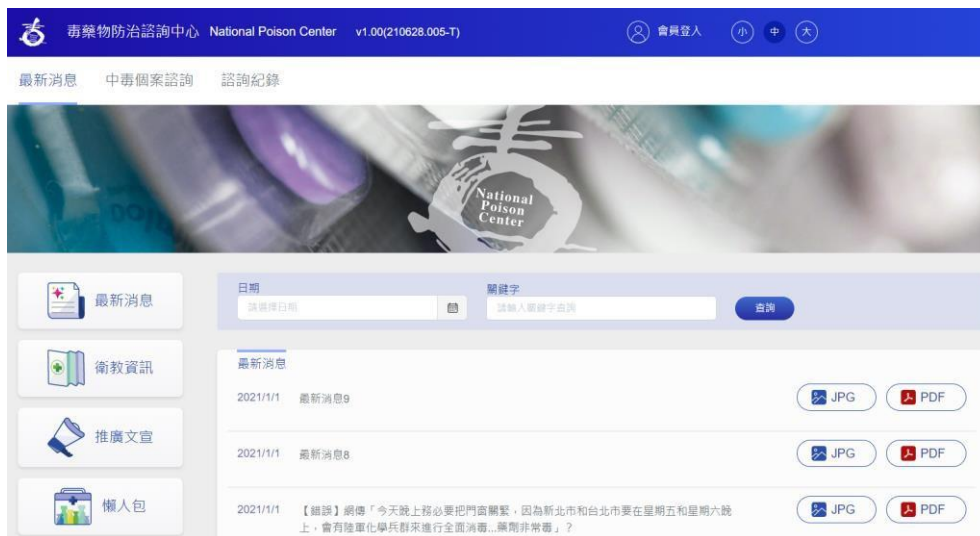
毒藥物防治諮詢中心 National Poison Center v1.00(210628.005-T)

會員登入 小 中 大

最新消息 中毒個案諮詢 諮詢紀錄

National Poison Center

最新消息

衛教資訊

推廣文宣

懶人包

日期

請選擇日期

關鍵字

請輸入關鍵字查詢

查詢

最新消息

2021/1/1 最新消息9 JPG PDF

2021/1/1 最新消息8 JPG PDF

2021/1/1 【錯誤】網傳「今天晚上務必要把門窗關緊，因為新北市和台北市要在星期五和星期六晚上，會有陸軍化學兵群來進行全面消毒...藥劑非常毒」？ JPG PDF